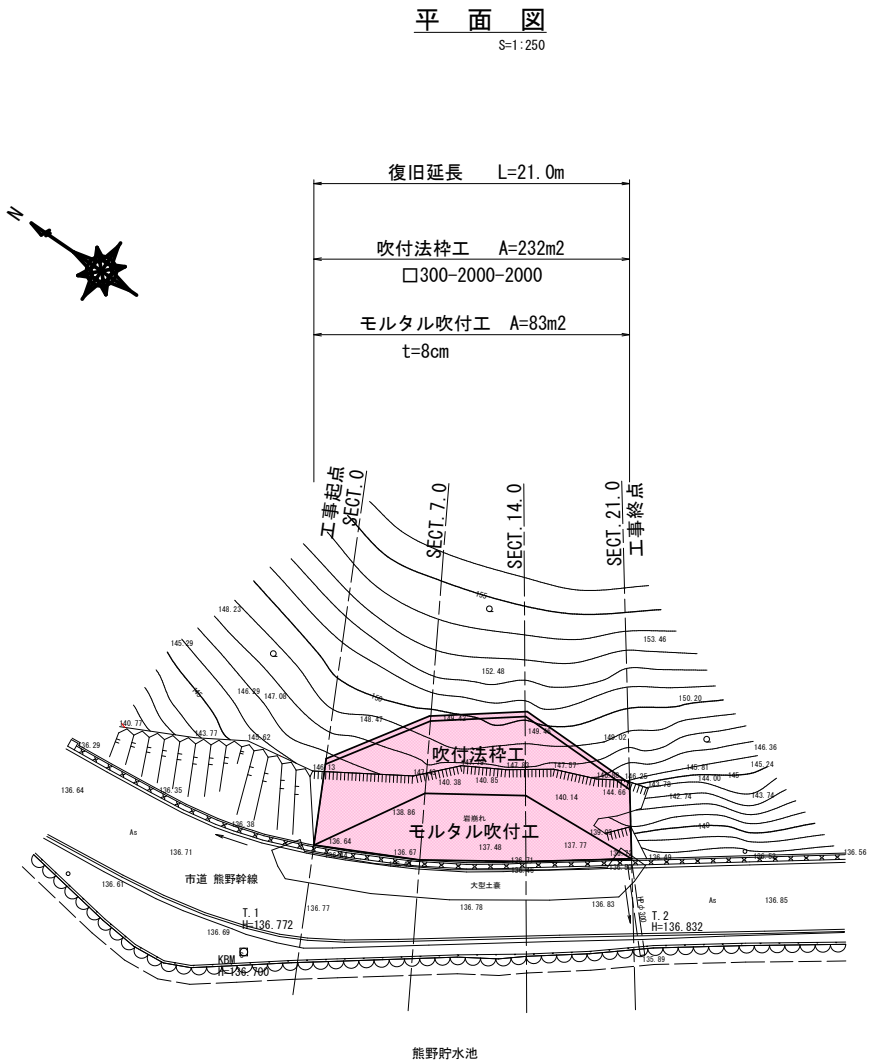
平　面　図
S=1:250

N

復旧延長　L=21.0m

吹付法枠工　A=232m2
□300-2000-2000

モルタル吹付工　A=83m2
t=8cm

工事起点
SECT.0

SECT.7.0

SECT.14.0

SECT.21.0
工事終点

155
148.23
153.46
145.29
152.48
146.29
147.08
150
150.20
140.77
148.47
149.02
136.29
143.77
146.62
146.36
145.24
145.81
144.00
145
140.13
吹付法枠工
147.67
136.25
144.76
142.74
143.74
140.38
140.65
140.14
144.66
136.64
135.35
138.86
岩崩れ
モルタル吹付工
137.77
140
As
136.38
136.64
137.48
136.71
136.67
136.71
136.49
136.56
市道 熊野幹線
大型土嚢
136.61
As
136.85
136.77
136.78
136.83
T.1
H=136.772
T.2
H=136.832
136.69
KBM
H=136.700
135.89

熊野貯水池